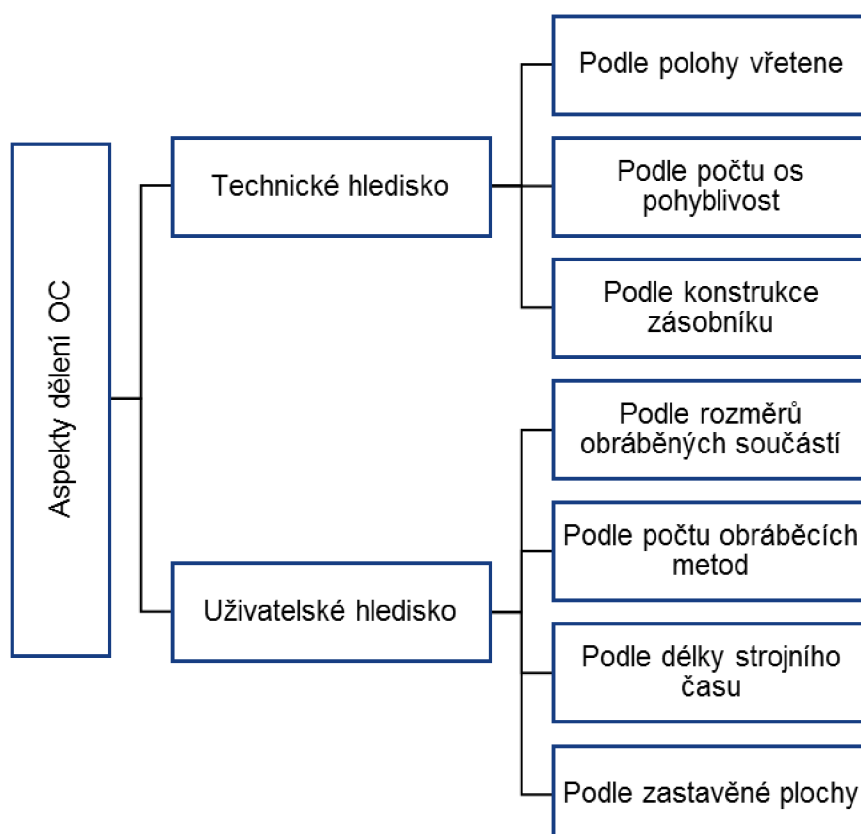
Aspekty dělení OC

Technické hledisko

Podle polohy vřetene

Podle počtu os pohyblivost

Podle konstrukce zásobníku

Uživatelské hledisko

Podle rozměrů obráběných součástí

Podle počtu obráběcích metod

Podle délky strojního času

Podle zastavěné plochy